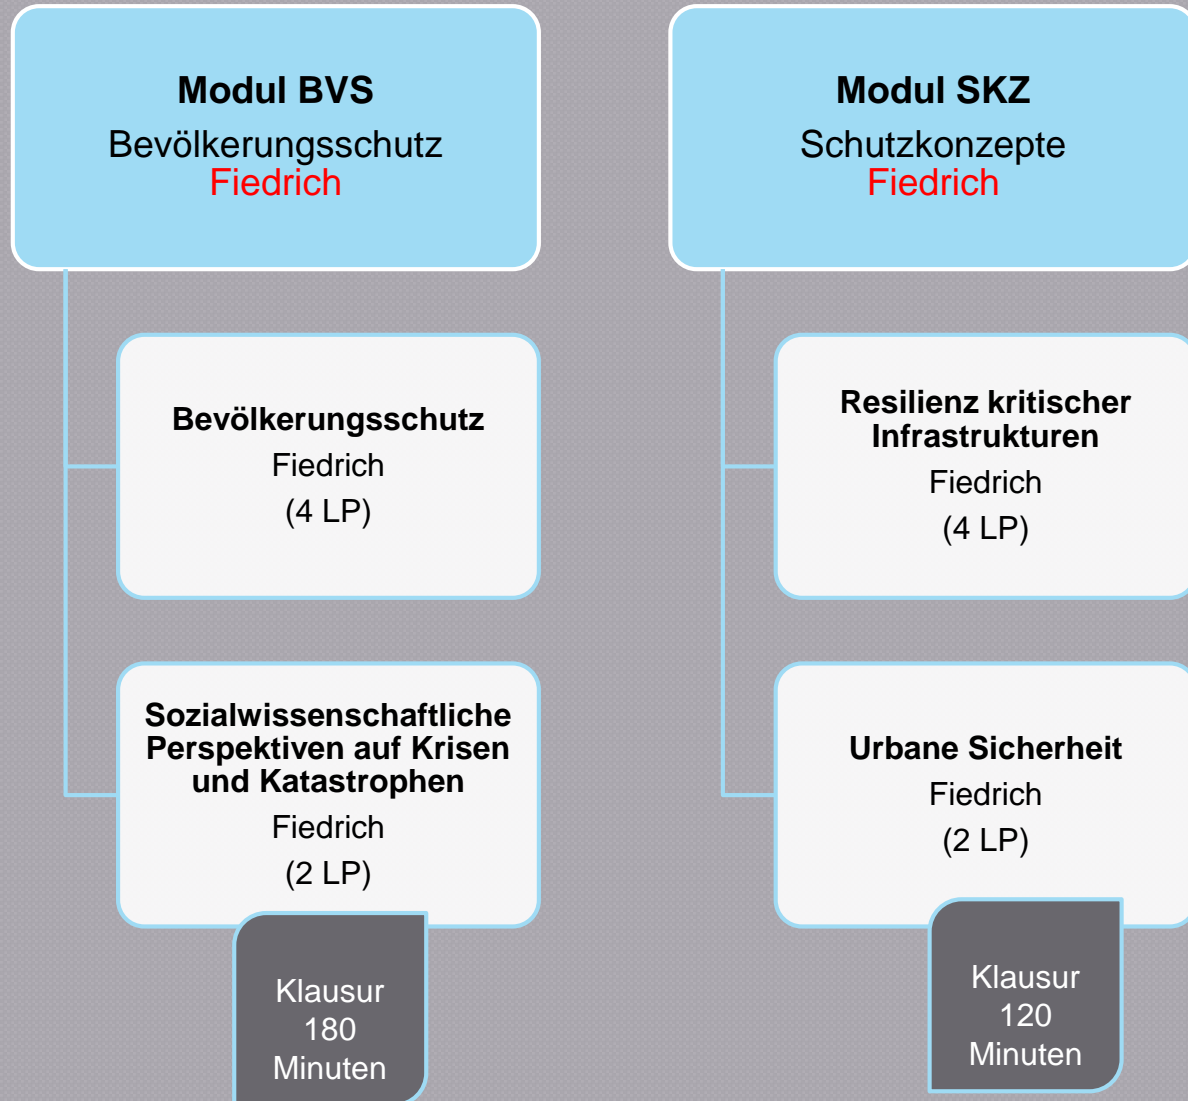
Modul BVS
Bevölkerungsschutz
Fiedrich

Bevölkerungsschutz
Fiedrich
(4 LP)

Sozialwissenschaftliche Perspektiven auf Krisen und Katastrophen
Fiedrich
(2 LP)

Klausur
180
Minuten

Modul SKZ
Schutzkonzepte
Fiedrich

Resilienz kritischer Infrastrukturen
Fiedrich
(4 LP)

Urbane Sicherheit
Fiedrich
(2 LP)

Klausur
120
Minuten